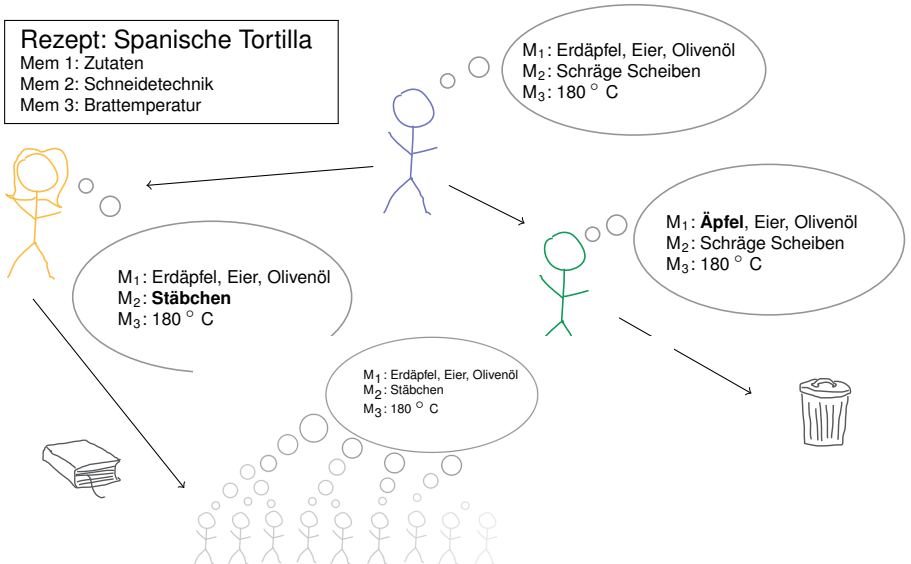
Rezept: Spanische Tortilla
Mem 1: Zutaten
Mem 2: Schneidetechnik
Mem 3: Brattemperatur

$M_1$: Erdäpfel, Eier, Olivenöl
$M_2$: Schräge Scheiben
$M_3$: 180 $^\circ$ C

$M_1$: **Äpfel**, Eier, Olivenöl
$M_2$: Schräge Scheiben
$M_3$: 180 $^\circ$ C

$M_1$: Erdäpfel, Eier, Olivenöl
$M_2$: **Stäbchen**
$M_3$: 180 $^\circ$ C

$M_1$: Erdäpfel, Eier, Olivenöl
$M_2$: Stäbchen
$M_3$: 180 $^\circ$ C